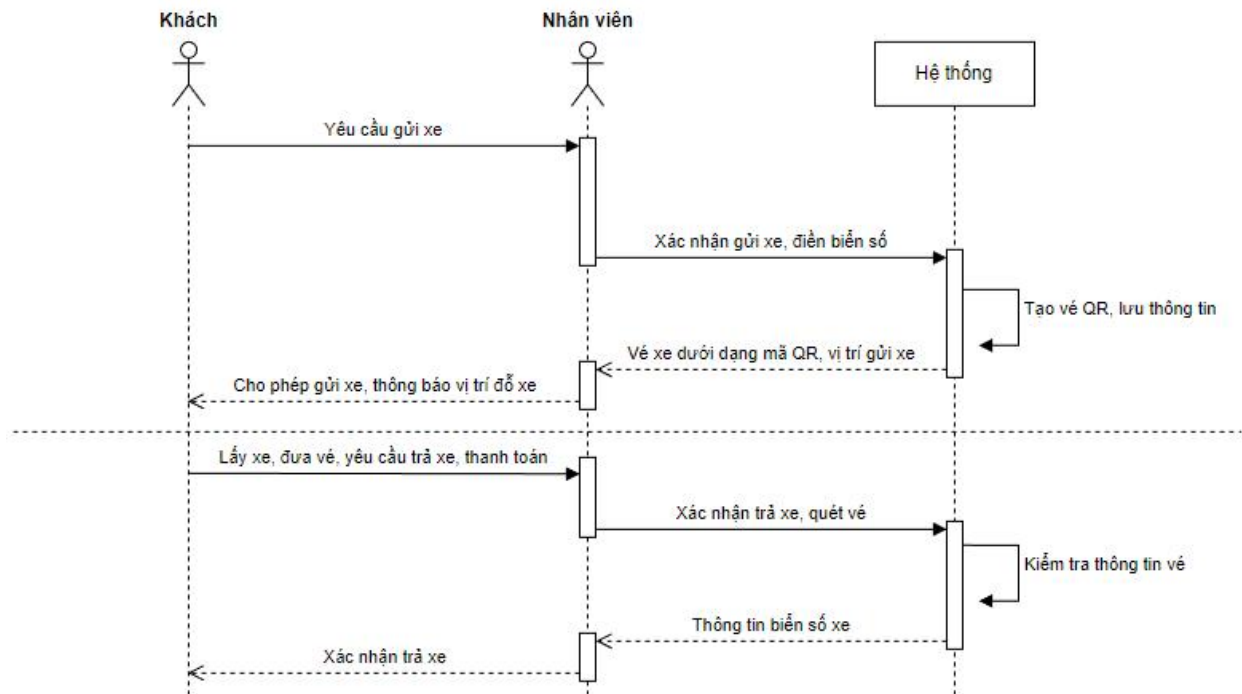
Khách

Nhân viên

Hệ thống

Yêu cầu gửi xe

Xác nhận gửi xe, điền biển số

Tạo vé QR, lưu thông tin

Vé xe dưới dạng mã QR, vị trí gửi xe

Cho phép gửi xe, thông báo vị trí đỗ xe

Lấy xe, đưa vé, yêu cầu trả xe, thanh toán

Xác nhận trả xe, quét vé

Kiểm tra thông tin vé

Thông tin biển số xe

Xác nhận trả xe